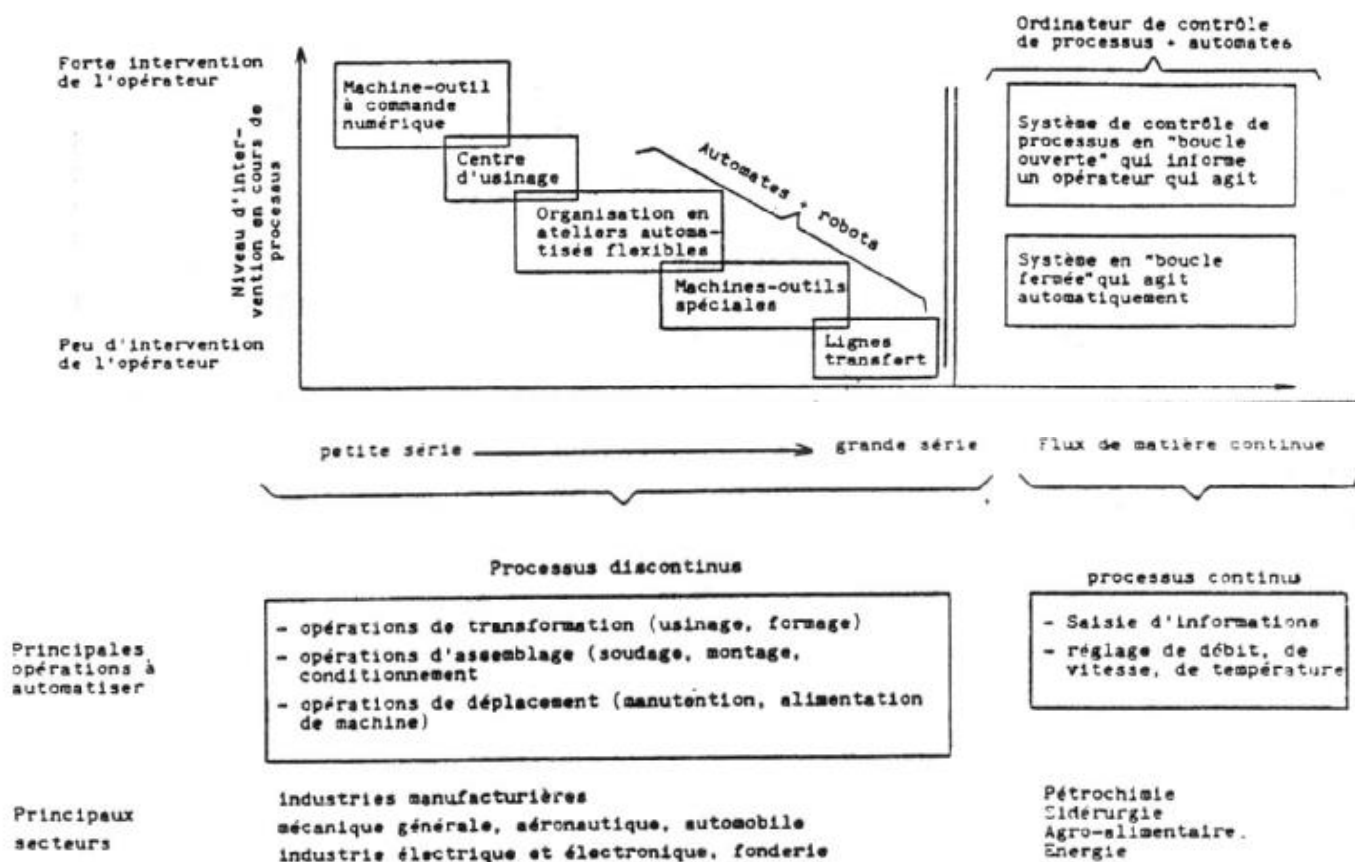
Forte intervention de l'opérateur

Niveau d'intervention en cours de processus

Machine-outil à commande numérique

Centre d'usinage

Organisation en ateliers automatisés flexibles

Automates + robots

Machines-outils spéciales

Lignes transfert

Peu d'intervention de l'opérateur

Ordinateur de contrôle de processus + automates

Système de contrôle de processus en "boucle ouverte" qui informe un opérateur qui agit

Système en "boucle fermée" qui agit automatiquement

petite série → grande série

Flux de matière continue

Processus discontinus

processus continus

Principales opérations à automatiser

- opérations de transformation (usinage, formage)
- opérations d'assemblage (soudage, montage, conditionnement
- opérations de déplacement (manutention, alimentation de machine)

- Saisie d'informations
- réglage de débit, de vitesse, de température

Principaux secteurs

industries manufacturières
mécanique générale, aéronautique, automobile
industrie électrique et électronique, fonderie

Pétrochimie
Sidérurgie
Agro-alimentaire.
Energie